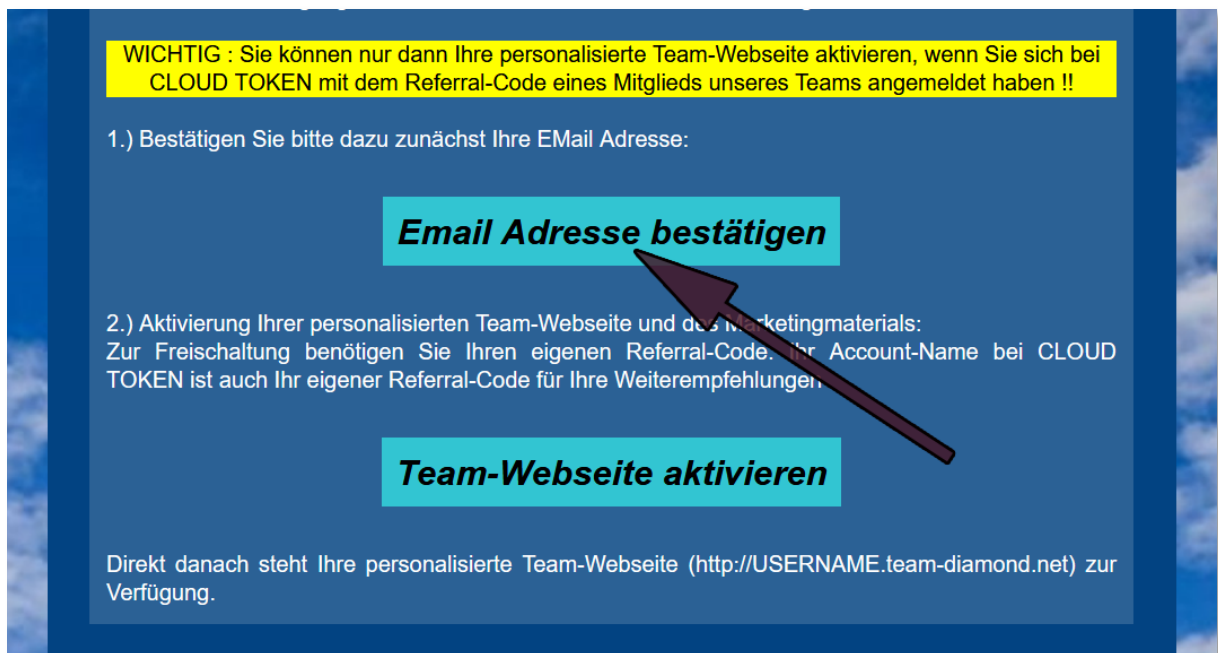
WICHTIG : Sie können nur dann Ihre personalisierte Team-Webseite aktivieren, wenn Sie sich bei CLOUD TOKEN mit dem Referral-Code eines Mitglieds unseres Teams angemeldet haben !!

1.) Bestätigen Sie bitte dazu zunächst Ihre EMail Adresse:

Email Adresse bestätigen

2.) Aktivierung Ihrer personalisierten Team-Webseite und des Marketingmaterials:
Zur Freischaltung benötigen Sie Ihren eigenen Referral-Code. Ihr Account-Name bei CLOUD TOKEN ist auch Ihr eigener Referral-Code für Ihre Weiterempfehlungen.

Team-Webseite aktivieren

Direkt danach steht Ihre personalisierte Team-Webseite (http://USERNAME.team-diamond.net) zur Verfügung.